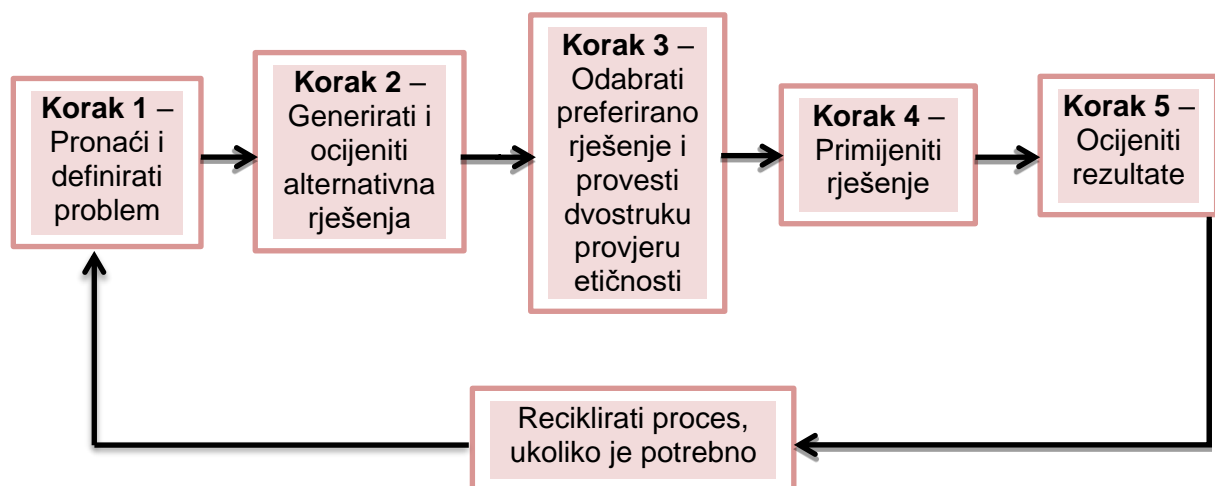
**Korak 1** – Pronaći i definirati problem

**Korak 2** – Generirati i ocijeniti alternativna rješenja

**Korak 3** – Odabrati preferirano rješenje i provesti dvostruku provjeru etičnosti

**Korak 4** – Primijeniti rješenje

**Korak 5** – Ocijeniti rezultate

Reciklirati proces, ukoliko je potrebno